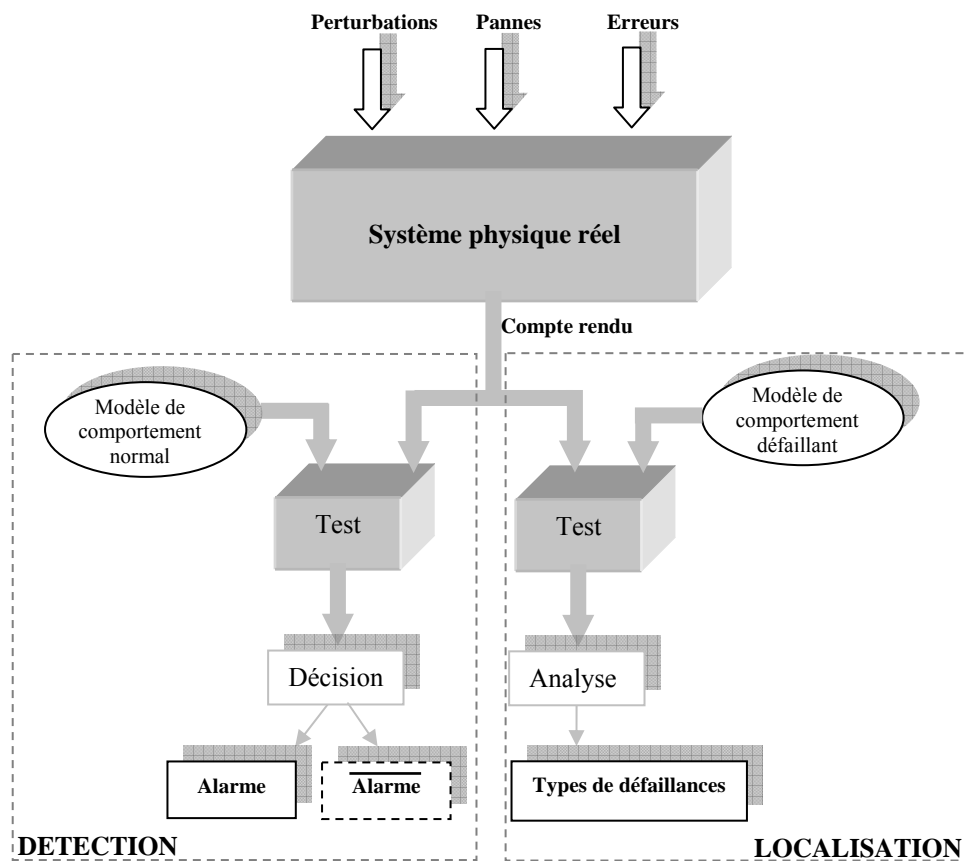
Perturbations

Pannes

Erreurs

Système physique réel

Compte rendu

Modèle de comportement normal

Modèle de comportement défaillant

Test

Test

Décision

Analyse

Alarme

$\overline{\text{Alarme}}$

Types de défaillances

DETECTION

LOCALISATION